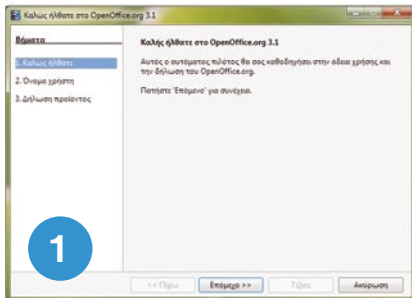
Καλώς ήλθατε στο OpenOffice.org 3.1

Βήματα

1. Καλώς ήλθατε

2. Όνομα χρήστη

3. Δήλωση προϊόντος

Καλώς ήλθατε στο OpenOffice.org 3.1

Αυτός ο αυτόματος πιλότος θα σας καθοδηγήσει στην άδεια χρήσης και την δήλωση του OpenOffice.org.

Πατήστε 'Επόμενο' για συνέχεια.

1

<< Πίσω

Επόμενο >>

Τέλος

Ακύρωση